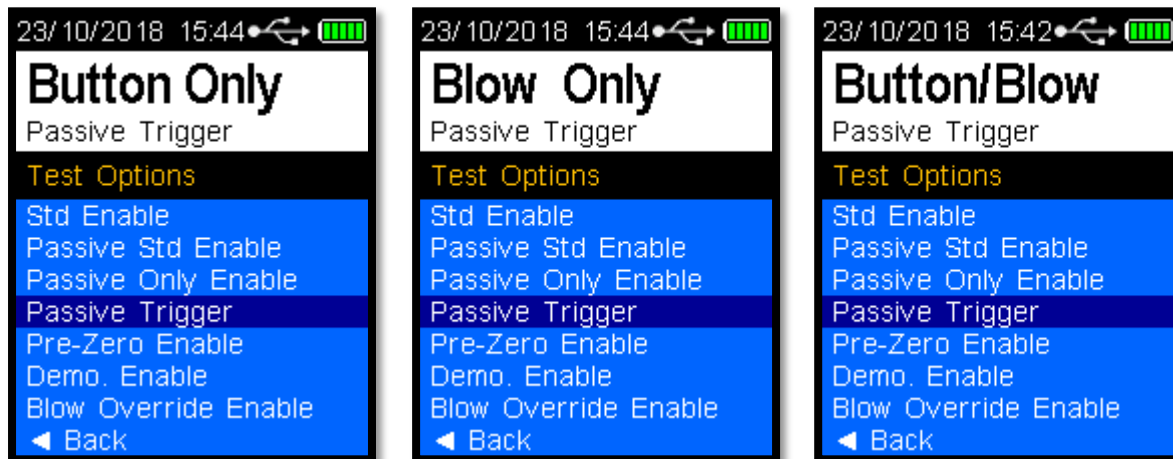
23/10/2018 15:44

Button Only

Passive Trigger

Test Options

Std Enable
Passive Std Enable
Passive Only Enable
Passive Trigger
Pre-Zero Enable
Demo. Enable
Blow Override Enable
◄ Back

23/10/2018 15:44

Blow Only

Passive Trigger

Test Options

Std Enable
Passive Std Enable
Passive Only Enable
Passive Trigger
Pre-Zero Enable
Demo. Enable
Blow Override Enable
◄ Back

23/10/2018 15:42

Button/Blow

Passive Trigger

Test Options

Std Enable
Passive Std Enable
Passive Only Enable
Passive Trigger
Pre-Zero Enable
Demo. Enable
Blow Override Enable
◄ Back